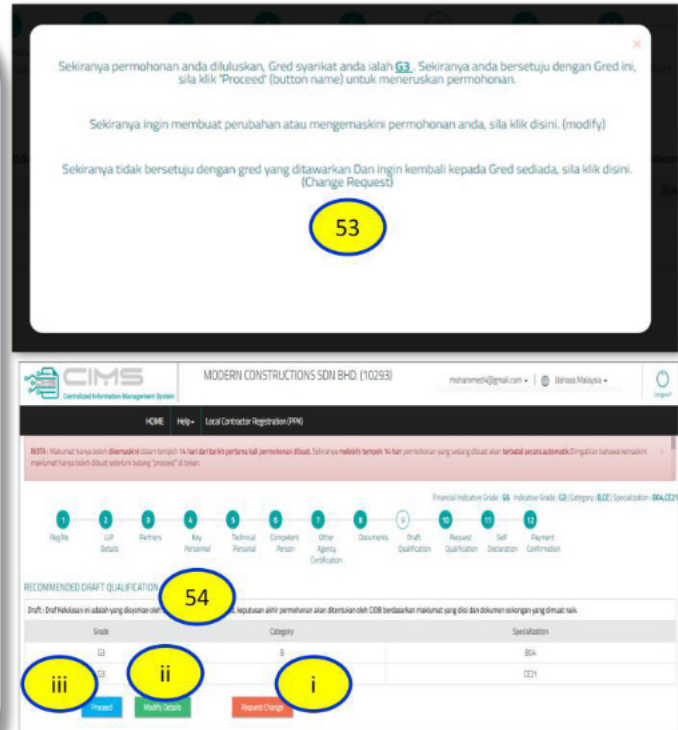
Sekiranya permohonan anda diluluskan, Gred syarikat anda ialah G3 , Sekiranya anda bersetuju dengan Gred ini, sila klik 'Proceed' (button name) untuk meneruskan permohonan.

Sekiranya ingin membuat perubahan atau mengemaskini permohonan anda, sila klik disini. (modify)

Sekiranya tidak bersetuju dengan gred yang ditawarkan Dan ingin kembali kepada Gred sediada, sila klik disini. (Change Request)

53

CIMS
Centralized Information Management System

MODERN CONSTRUCTIONS SDN BHD. (10293)

mohammed4@gmail.com ▾ | Bahasa Malaysia ▾

Logout

HOME Help ▾ Local Contractor Registration (PPK)

NOTA : Maklumat hanya boleh dikemaskini dalam tempoh 14 hari dari tarikh pertama kali permohonan dibuat. Sekiranya melebihi tempoh 14 hari permohonan yang sedang dibuat akan terbatal secara automatik. Diingatkan bahawa kemaskini maklumat hanya boleh dibuat sebelum butang "proceed" di tekan.

Financial Indicative Grade : G4 Indicative Grade : G3 | Category : B,CE | Specialization : B04,CE21

1 RegNo
2 LLP Details
3 Partners
4 Key Personnel
5 Technical Personal
6 Competent Person
7 Other Agency Certification
8 Documents
9 Draft Qualification
10 Request Qualification
11 Self Declaration
12 Payment Confirmation

RECOMMENDED DRAFT QUALIFICATION

54

Draft : Draf Kelulusan ini adalah yang disyorkan oleh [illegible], keputusan akhir permohonan akan ditentukan oleh CIDB berdasarkan maklumat yang diisi dan dokumen sokongan yang dimuat naik.

| Grade | Category | Specialization |
|---|---|---|
| G3 | B | B04 |
| G3 | CE | CE21 |

iii ii i

Proceed Modify Details Request Change